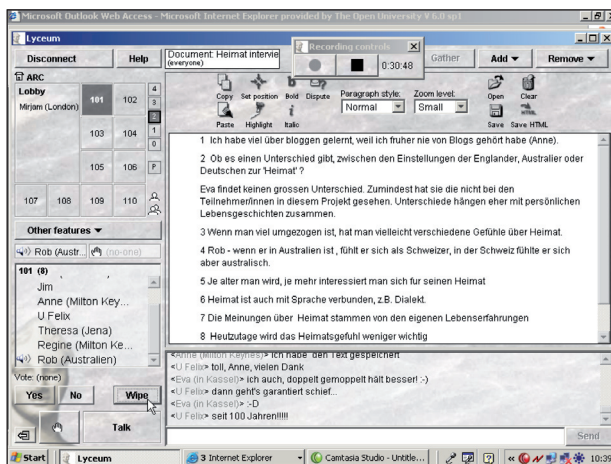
Microsoft Outlook Web Access - Microsoft Internet Explorer provided by The Open University V 6.0 sp1

Lyceum

Disconnect
Help

ARC
Lobby
Mirjam (London)

101
102
103
104
105
106
107
108
109
110
4
3
2
1
0
P

Other features ▼
Rob (Austr...
(no-one)

101 (8)
Jim
Anne (Milton Key...
U Felix
Theresa (Jena)
Regine (Milton Ke...
Rob (Australien)

Vote: (none)
Yes
No
Wipe
Talk

Document: Heimat intervie
(everyone)

Recording controls
0:30:48

Gather
Add ▼
Remove ▼

Copy
Set position
Bold
Dispute
Paste
Highlight
Italic
Paragraph style:
Normal
Zoom level:
Small
Open
Clear
Save
Save HTML

1 Ich habe viel über bloggen gelernt, weil ich fruher nie von Blogs gehört habe (Anne).

2 Ob es einen Unterschied gibt, zwischen den Einstellungen der Englander, Australier oder Deutschen zur 'Heimat' ?

Eva findet keinen grossen Unterschied. Zumindest hat sie die nicht bei den Teilnehmer/innen in diesem Projekt gesehen. Unterschiede hängen eher mit persönlichen Lebensgeschichten zusammen.

3 Wenn man viel umgezogen ist, hat man vielleicht verschiedene Gefühle über Heimat.

4 Rob - wenn er in Australien ist , fühlt er sich als Schweizer, in der Schweiz fühlte er sich aber australisch.

5 Je alter man wird, je mehr interessiert man sich fur seinen Heimat

6 Heimat ist auch mit Sprache verbunden, z.B. Dialekt.

7 Die Meinungen über Heimat stammen von den eigenen Lebenserfahrungen

8 Heutzutage wird das Heimatsgefuhl weniger wichtig

<Anne (Milton Keynes)> ich habe den Text gespeichert
<U Felix> toll, Anne, vielen Dank
<Eva (in Kassel)> ich auch, doppelt gemoppelt hält besser! :-)
<U Felix> dann geht's garantiert schief...
<Eva (in Kassel)> :-D
<U Felix> seit 100 Jahren!!!!!

Send

Start
Lyceum
3 Internet Explorer
Camtasia Studio - Untitle...
10:39